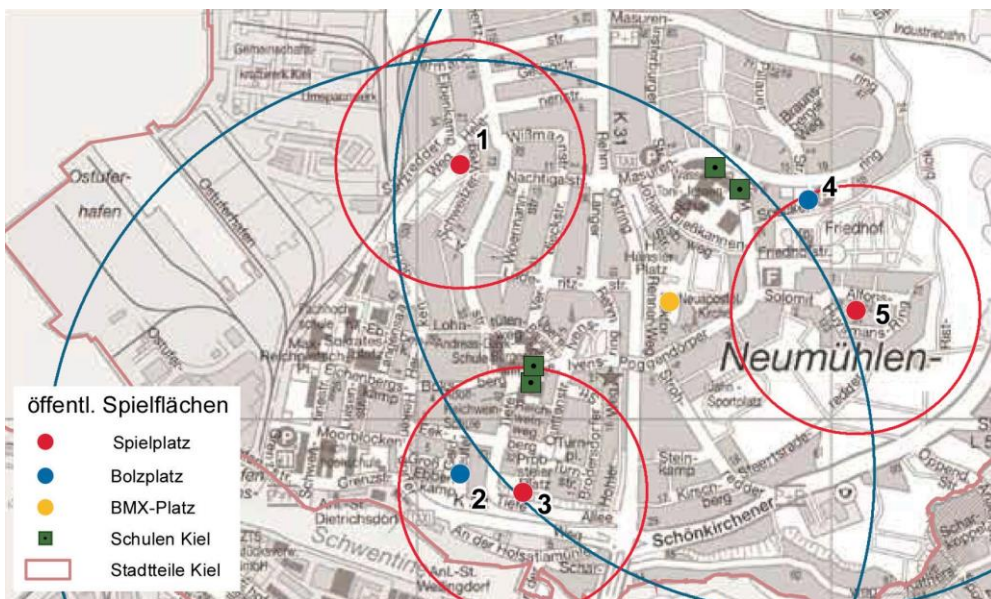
Ostuferhafen
Ostuferhafen
Masuren-
str.
Industriebahn
K 31
1
2
3
4
5
Wißmannstr.
Nachtigalstr.
Woermannstr.
Lüderitzstr.
Friedhof
Friedrichstr.
Neumühlen-
Schwentine
Schönkirchener
Steenstrade
Propsteierplatz
Jahn-Sportplatz
Poggendörper Weg
Steinkamp
Moorblöcken
Grenzstr.
Dietrichsdorf
An der Holsatiamühle
Allee
öffentl. Spielflächen
Spielplatz
Bolzplatz
BMX-Platz
Schulen Kiel
Stadtteile Kiel